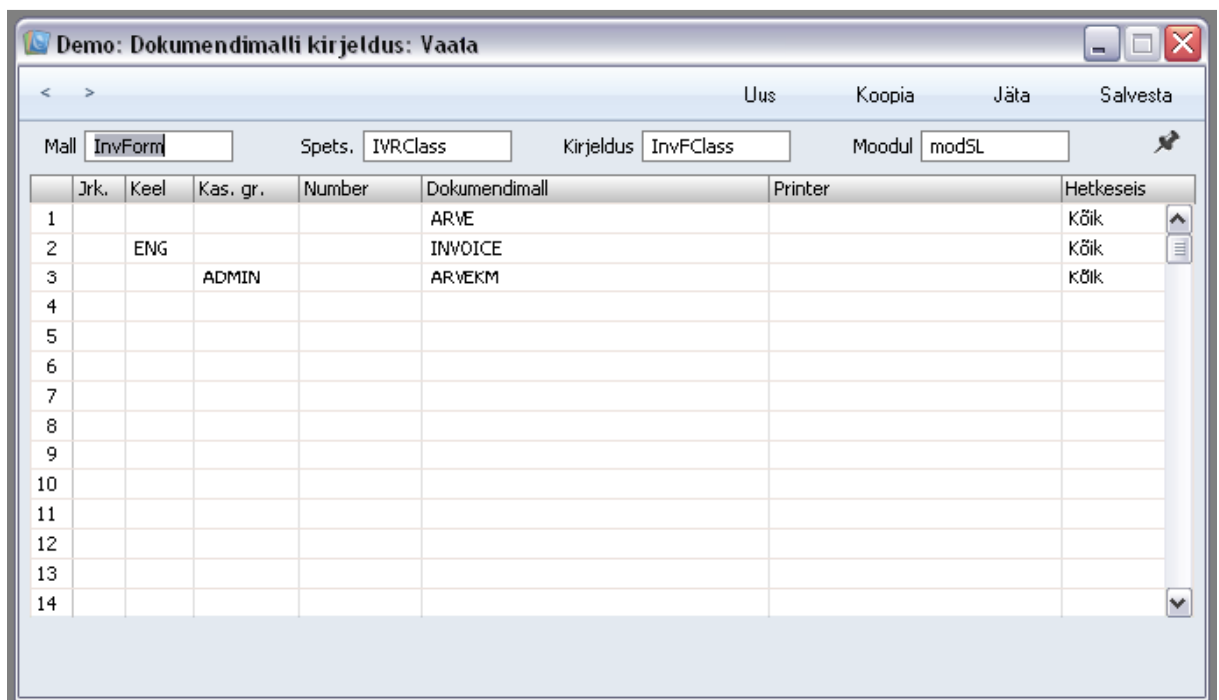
Demo: Dokumendimalli kirjeldus: Vaata

< > Uus Koopia Jäta Salvesta

Mall InvForm Spets. IVRClass Kirjeldus InvFClass Moodul modSL

| | Jrk. | Keel | Kas. gr. | Number | Dokumendimall | Printer | Hetkeseis |
|---|---|---|---|---|---|---|---|
| 1 | | | | | ARVE | | Kõik |
| 2 | | ENG | | | INVOICE | | Kõik |
| 3 | | | ADMIN | | ARVEKM | | Kõik |
| 4 | | | | | | | |
| 5 | | | | | | | |
| 6 | | | | | | | |
| 7 | | | | | | | |
| 8 | | | | | | | |
| 9 | | | | | | | |
| 10 | | | | | | | |
| 11 | | | | | | | |
| 12 | | | | | | | |
| 13 | | | | | | | |
| 14 | | | | | | | |